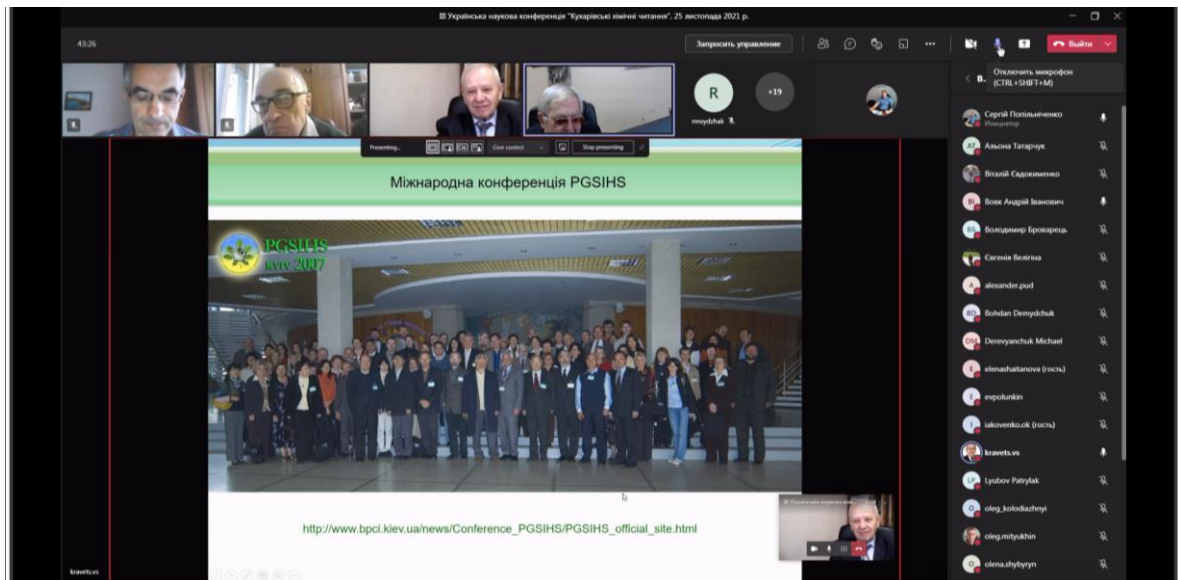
III Українська наукова конференція "Кухарівські хімічні читання". 25 листопада 2021 р.

43:26

Запросить управление

Выйти

Отключить микрофон (CTRL+SHIFT+M)

R

+19

emydchak

Presenting...

Give control

Stop presenting

Міжнародна конференція PGSIHS

PGSIHS
Kyiv 2007

http://www.bpci.kiev.ua/news/Conference_PGSIHS/PGSIHS_official_site.html

Сергій Попільнієченко
Инициатор

AT Альона Татарчук

Віталій Євдокименко

ВІ Вовк Андрій Іванович

ВБ Володимир Броварець

Євгенія Веліґіна

A alexander.pud

BD Bohdan Demydchuk

DM Derevyanchuk Michael

E elenashaitanova (гость)

E evpolunkin

I iakovenko.ok (гость)

kravets.vs

LP Lyubov Patrylak

O oleg_kolodiazhnyi

oleg.mityukhin

O olena.shybyryn

kravets.vs